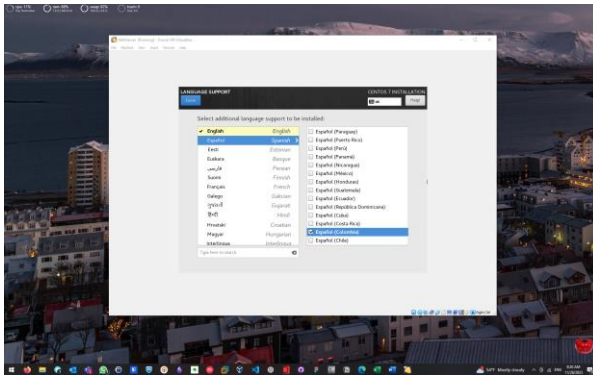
LANGUAGE SUPPORT

Done

CENTOS 7 INSTALLATION

Help!

Select additional language support to be installed:

| | |
|---|---|
| English | English |
| Español | Spanish |
| Eesti | Estonian |
| Euskara | Basque |
| فارسی | Persian |
| Suomi | Finnish |
| Français | French |
| Galego | Galician |
| ગુજરાતી | Gujarati |
| हिन्दी | Hindi |
| Hrvatski | Croatian |
| Magyar | Hungarian |
| Interlingua | Interlingua |

Type here to search.

Español (Paraguay)
Español (Puerto Rico)
Español (Perú)
Español (Panamá)
Español (Nicaragua)
Español (México)
Español (Honduras)
Español (Guatemala)
Español (Ecuador)
Español (República Dominicana)
Español (Cuba)
Español (Costa Rica)
Español (Colombia)
Español (Chile)

54°F Mostly cloudy